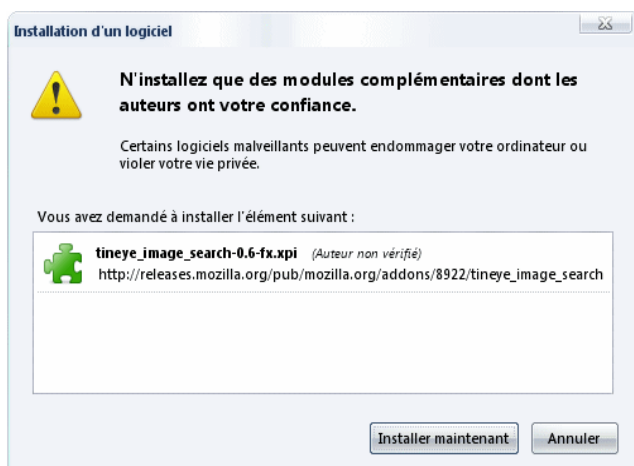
Installation d'un logiciel

N'installez que des modules complémentaires dont les auteurs ont votre confiance.

Certains logiciels malveillants peuvent endommager votre ordinateur ou violer votre vie privée.

Vous avez demandé à installer l'élément suivant :

tineye_image_search-0.6-fx.xpi (Auteur non vérifié)
http://releases.mozilla.org/pub/mozilla.org/addons/8922/tineye_image_search

Installer maintenant | Annuler